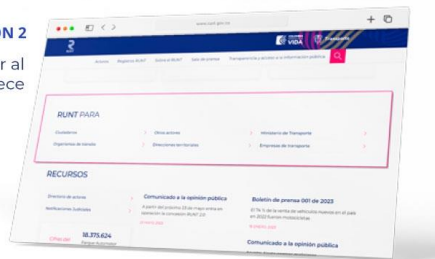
N 2

r al
ece

www.runt.gov.co

VIDA

Inicio Registro RUNT Sobre el RUNT Sala de prensa Transparencia y acceso a la información pública

RUNT PARA

Ciudadanos
Otros actores
Ministerio de Transporte
Organismos de tránsito
Direcciones territoriales
Empresas de transporte

RECURSOS

Directorio de actores
Notificaciones Judiciales

Comunicado a la opinión pública

Boletín de prensa 001 de 2023

Comunicado a la opinión pública

18.375.624

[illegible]